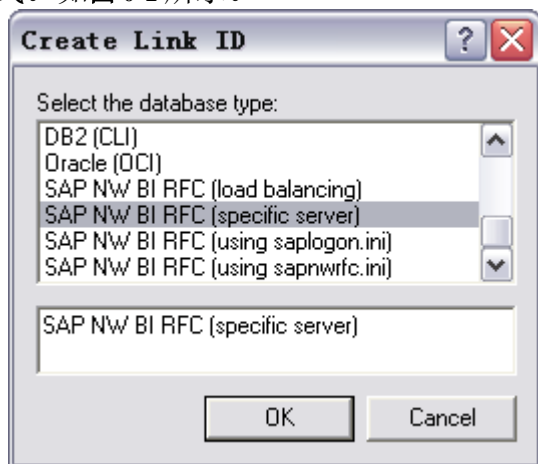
Create Link ID

Select the database type:

DB2 (CLI)
Oracle (OCI)
SAP NW BI RFC (load balancing)
SAP NW BI RFC (specific server)
SAP NW BI RFC (using saplogon.ini)
SAP NW BI RFC (using sapnwrfc.ini)

SAP NW BI RFC (specific server)

OK
Cancel